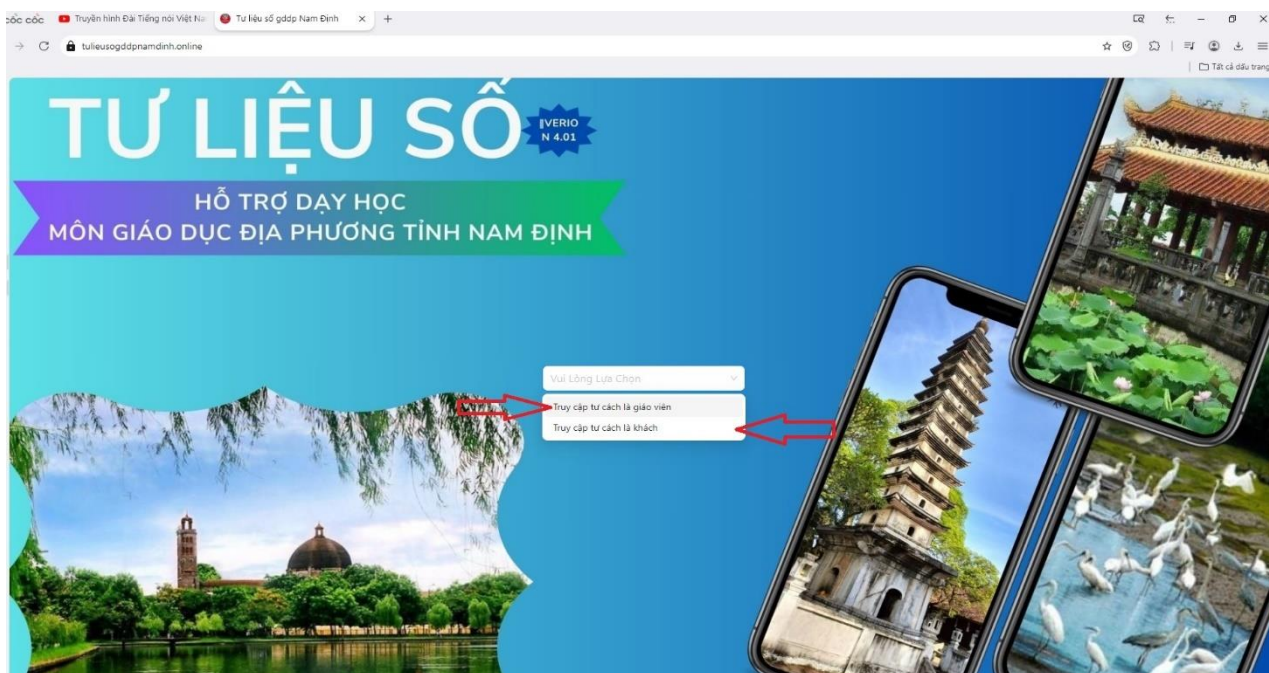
cốc cốc Truyền hình Đài Tiếng nói Việt Na Tư liệu số gddp Nam Định × +

tulieusogddpnamdinh.online

Tất cả dấu trang

TƯ LIỆU SỐ

VERIO N 4.01

HỖ TRỢ DẠY HỌC
MÔN GIÁO DỤC ĐỊA PHƯƠNG TỈNH NAM ĐỊNH

Vui Lòng Lựa Chọn

Truy cập tư cách là giáo viên

Truy cập tư cách là khách